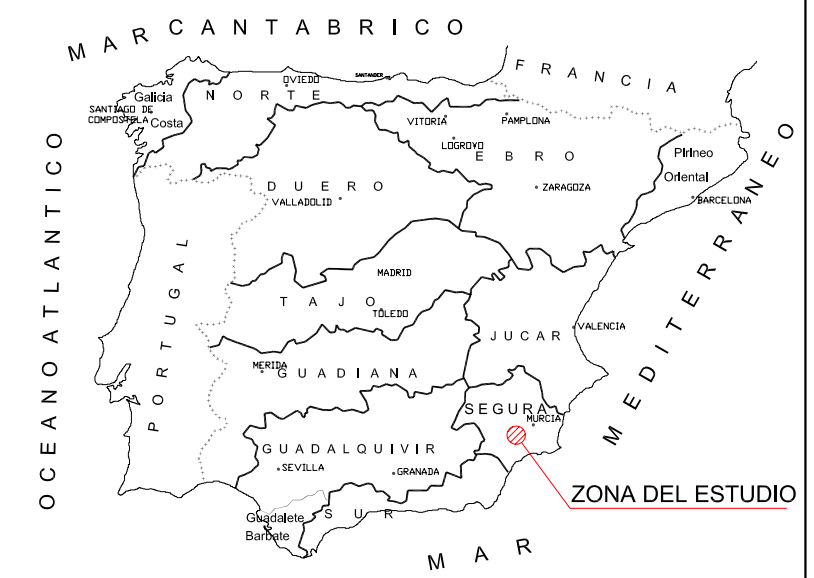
MAR CANTABRICO

FRANCIA

OCEANO ATLANTICO

MEDITERRANEO

MAR

Galicia
SANTIAGO DE COMPOSTELA
Costa
OVIEDO
SANTANDER
NORTE
VITORIA
PAMPLONA
LOGROÑO
EBRO
ZARAGOZA
Pirineo Oriental
BARCELONA
DUERO
VALLADOLID
PORTUGAL
MADRID
TAJO
TOLEDO
JUCAR
VALENCIA
MERIDA
GUADIANA
SEGURA
MURCIA
GUADALQUIVIR
SEVILLA
GRANADA
ZONA DEL ESTUDIO
Guadalete
Barbate
SUR